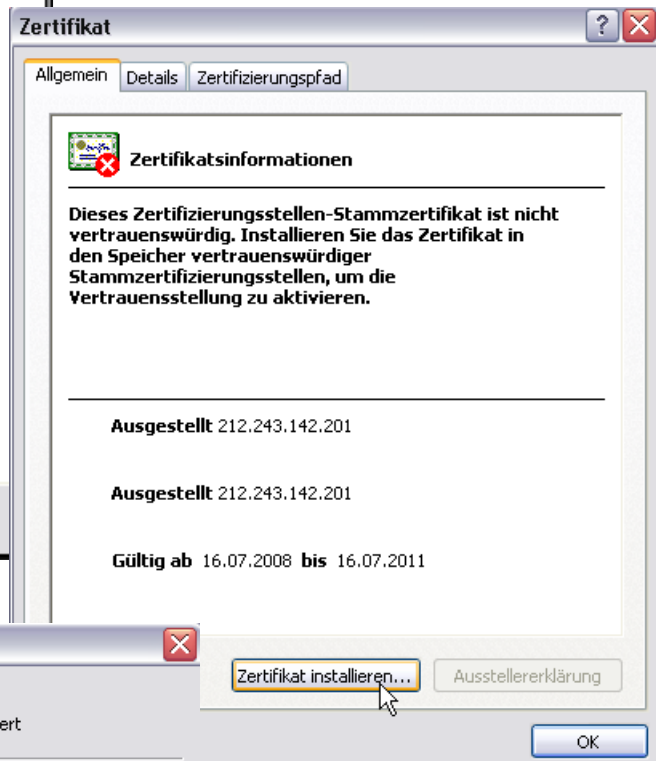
Zertifikat

Allgemein | Details | Zertifizierungspfad

Zertifikatsinformationen

Dieses Zertifizierungsstellen-Stammzertifikat ist nicht vertrauenswürdig. Installieren Sie das Zertifikat in den Speicher vertrauenswürdiger Stammzertifizierungsstellen, um die Vertrauensstellung zu aktivieren.

Ausgestellt 212.243.142.201

Ausgestellt 212.243.142.201

Gültig ab 16.07.2008 bis 16.07.2011

Zertifikat installieren...

Ausstellererklärung

OK

ert